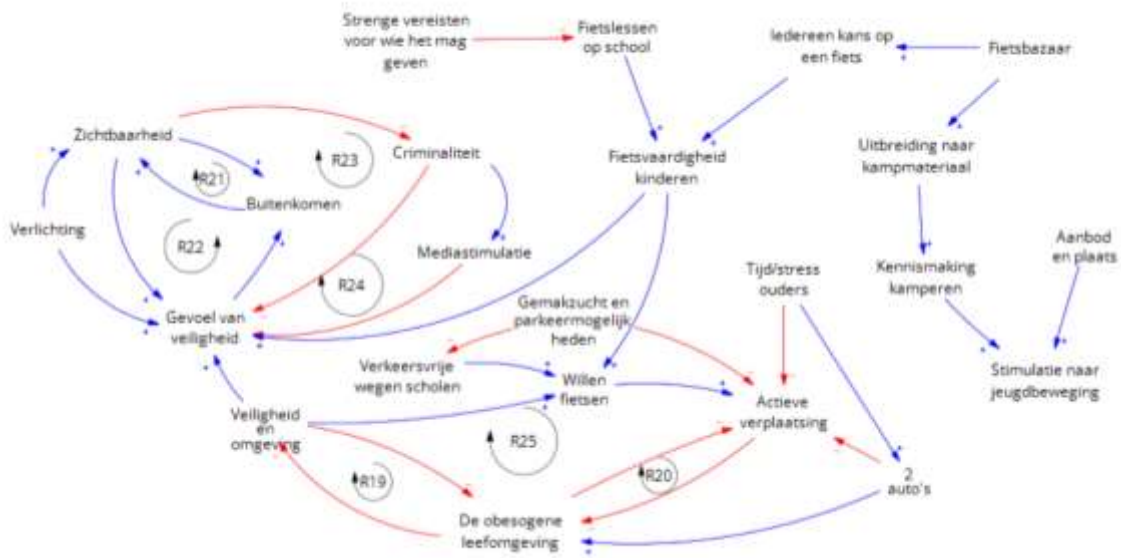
Strenge vereisten voor wie het mag geven

Fietslessen op school

Iedereen kans op een fiets

Fietsbazaar

Zichtbaarheid

R21

R23

Criminaliteit

Fietsvaardigheid kinderen

Uitbreiding naar kampmateriaal

Buitenkomen

Verlichting

R22

Mediastimulatie

R24

Tijd/stress ouders

Kennismaking kamperen

Aanbod en plaats

Gevoel van veiligheid

Gemakzucht en parkeermogelijkheden

Verkeersvrije wegen scholen

Willen fietsen

Actieve verplaatsing

Stimulatie naar jeugdbeweging

Veiligheid en omgeving

R25

R19

R20

2 auto's

De obesogene leefomgeving